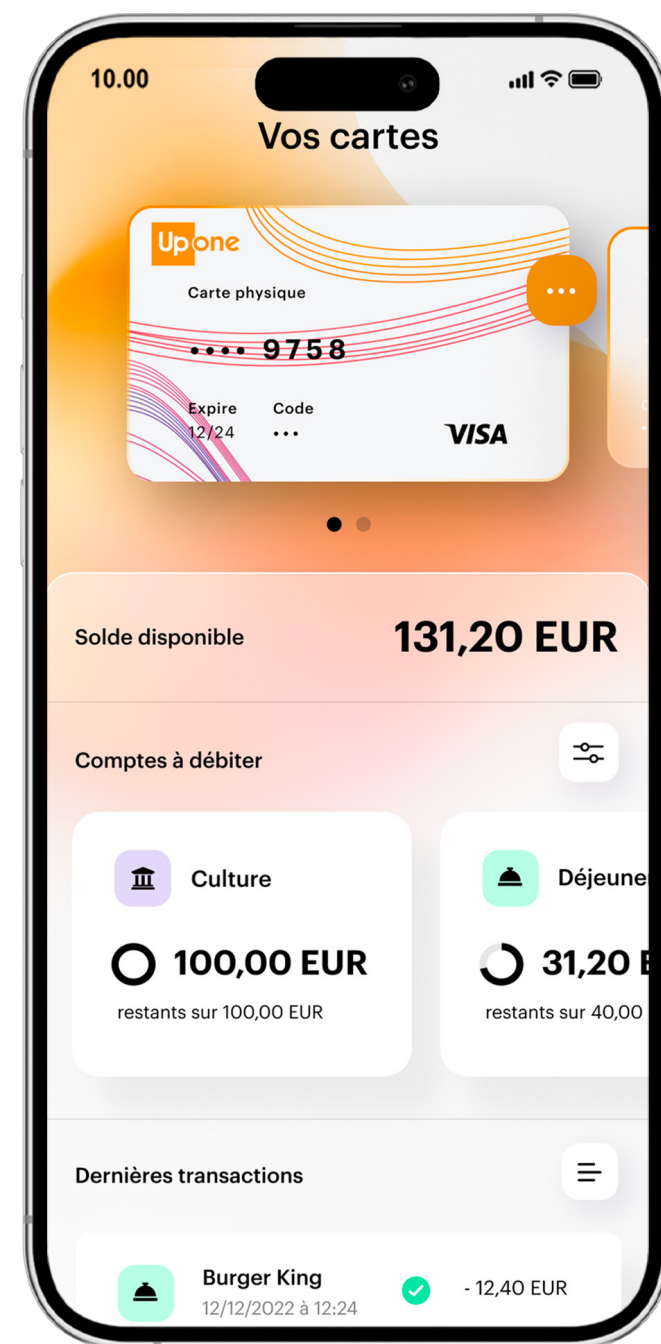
10.00

Vos cartes

Up one

Carte physique

•••• 9758

Expire
12/24

Code
•••

VISA

Solde disponible

131,20 EUR

Comptes à débiter

Culture

100,00 EUR

restants sur 100,00 EUR

Déjeune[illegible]

31,20 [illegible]

restants sur 40,00 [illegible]

Dernières transactions

Burger King
12/12/2022 à 12:24

- 12,40 EUR